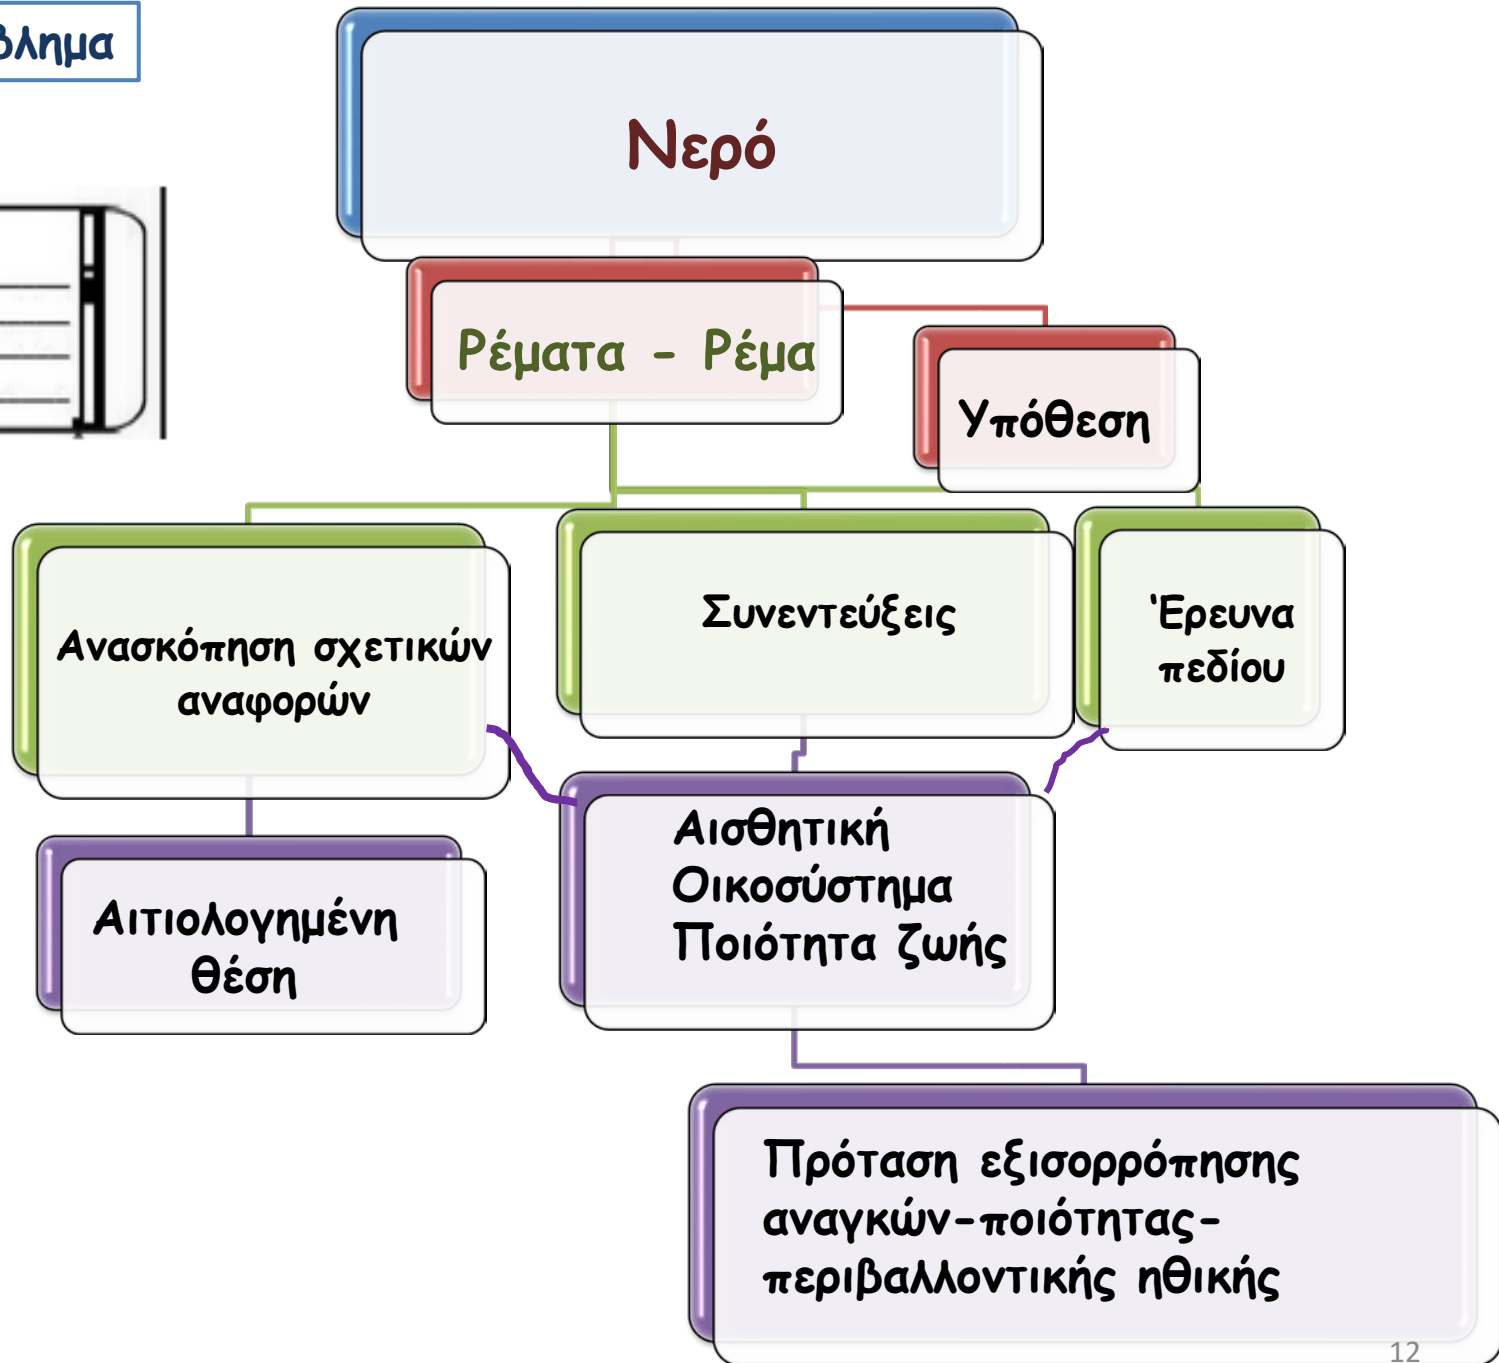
βλημα

Νερό

Ρέματα - Ρέμα

Υπόθεση

Ανασκόπηση σχετικών αναφορών

Συνεντεύξεις

Έρευνα πεδίου

Αιτιολογημένη θέση

Αισθητική
Οικοσύστημα
Ποιότητα ζωής

Πρόταση εξισορρόπησης αναγκών-ποιότητας-περιβαλλοντικής ηθικής

12